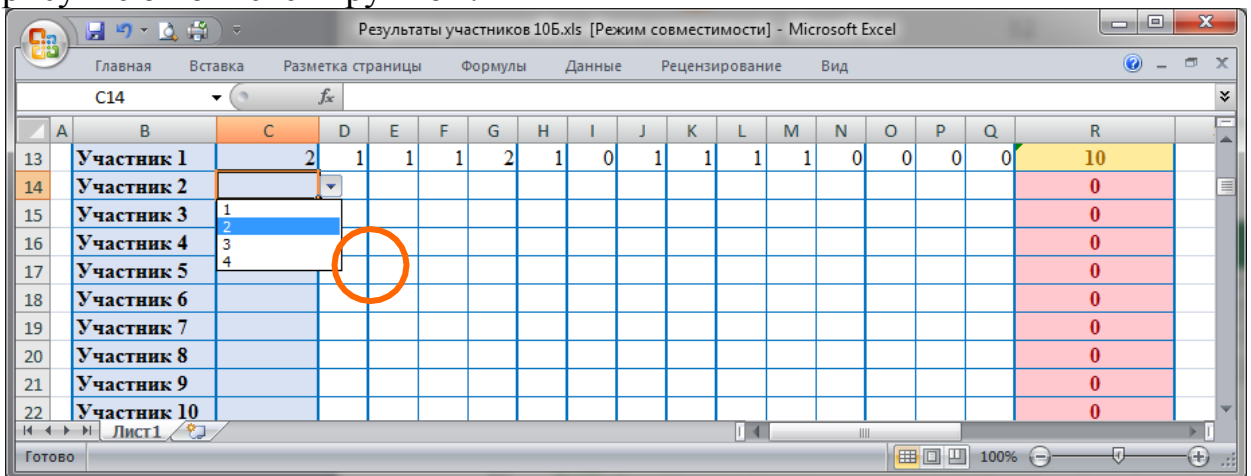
Результаты участников 10Б.xls [Режим совместимости] - Microsoft Excel

Главная Вставка Разметка страницы Формулы Данные Рецензирование Вид

C14

| | A | B | C | D | E | F | G | H | I | J | K | L | M | N | O | P | Q | R |
|---|---|---|---|---|---|---|---|---|---|---|---|---|---|---|---|---|---|---|
| 13 | | Участник 1 | 2 | 1 | 1 | 1 | 2 | 1 | 0 | 1 | 1 | 1 | 1 | 0 | 0 | 0 | 0 | 10 |
| 14 | | Участник 2 | | | | | | | | | | | | | | | | 0 |
| 15 | | Участник 3 | | | | | | | | | | | | | | | | 0 |
| 16 | | Участник 4 | | | | | | | | | | | | | | | | 0 |
| 17 | | Участник 5 | | | | | | | | | | | | | | | | 0 |
| 18 | | Участник 6 | | | | | | | | | | | | | | | | 0 |
| 19 | | Участник 7 | | | | | | | | | | | | | | | | 0 |
| 20 | | Участник 8 | | | | | | | | | | | | | | | | 0 |
| 21 | | Участник 9 | | | | | | | | | | | | | | | | 0 |
| 22 | | Участник 10 | | | | | | | | | | | | | | | | 0 |

1
2
3
4

Лист1

Готово 100%